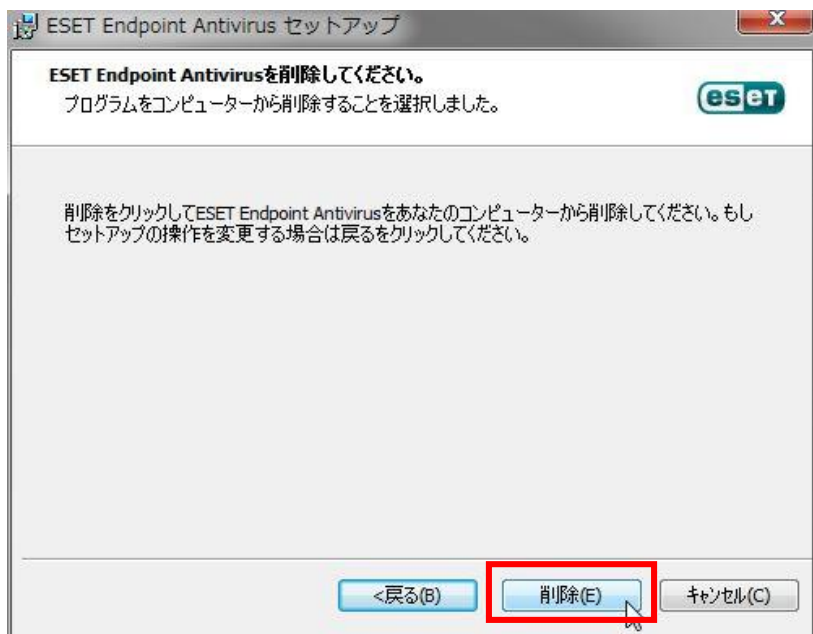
ESET Endpoint Antivirus セットアップ

ESET Endpoint Antivirusを削除してください。

プログラムをコンピューターから削除することを選択しました。

eset

削除をクリックしてESET Endpoint Antivirusをあなたのコンピューターから削除してください。もしセットアップの操作を変更する場合は戻るをクリックしてください。

<戻る(B)

削除(E)

キャンセル(C)